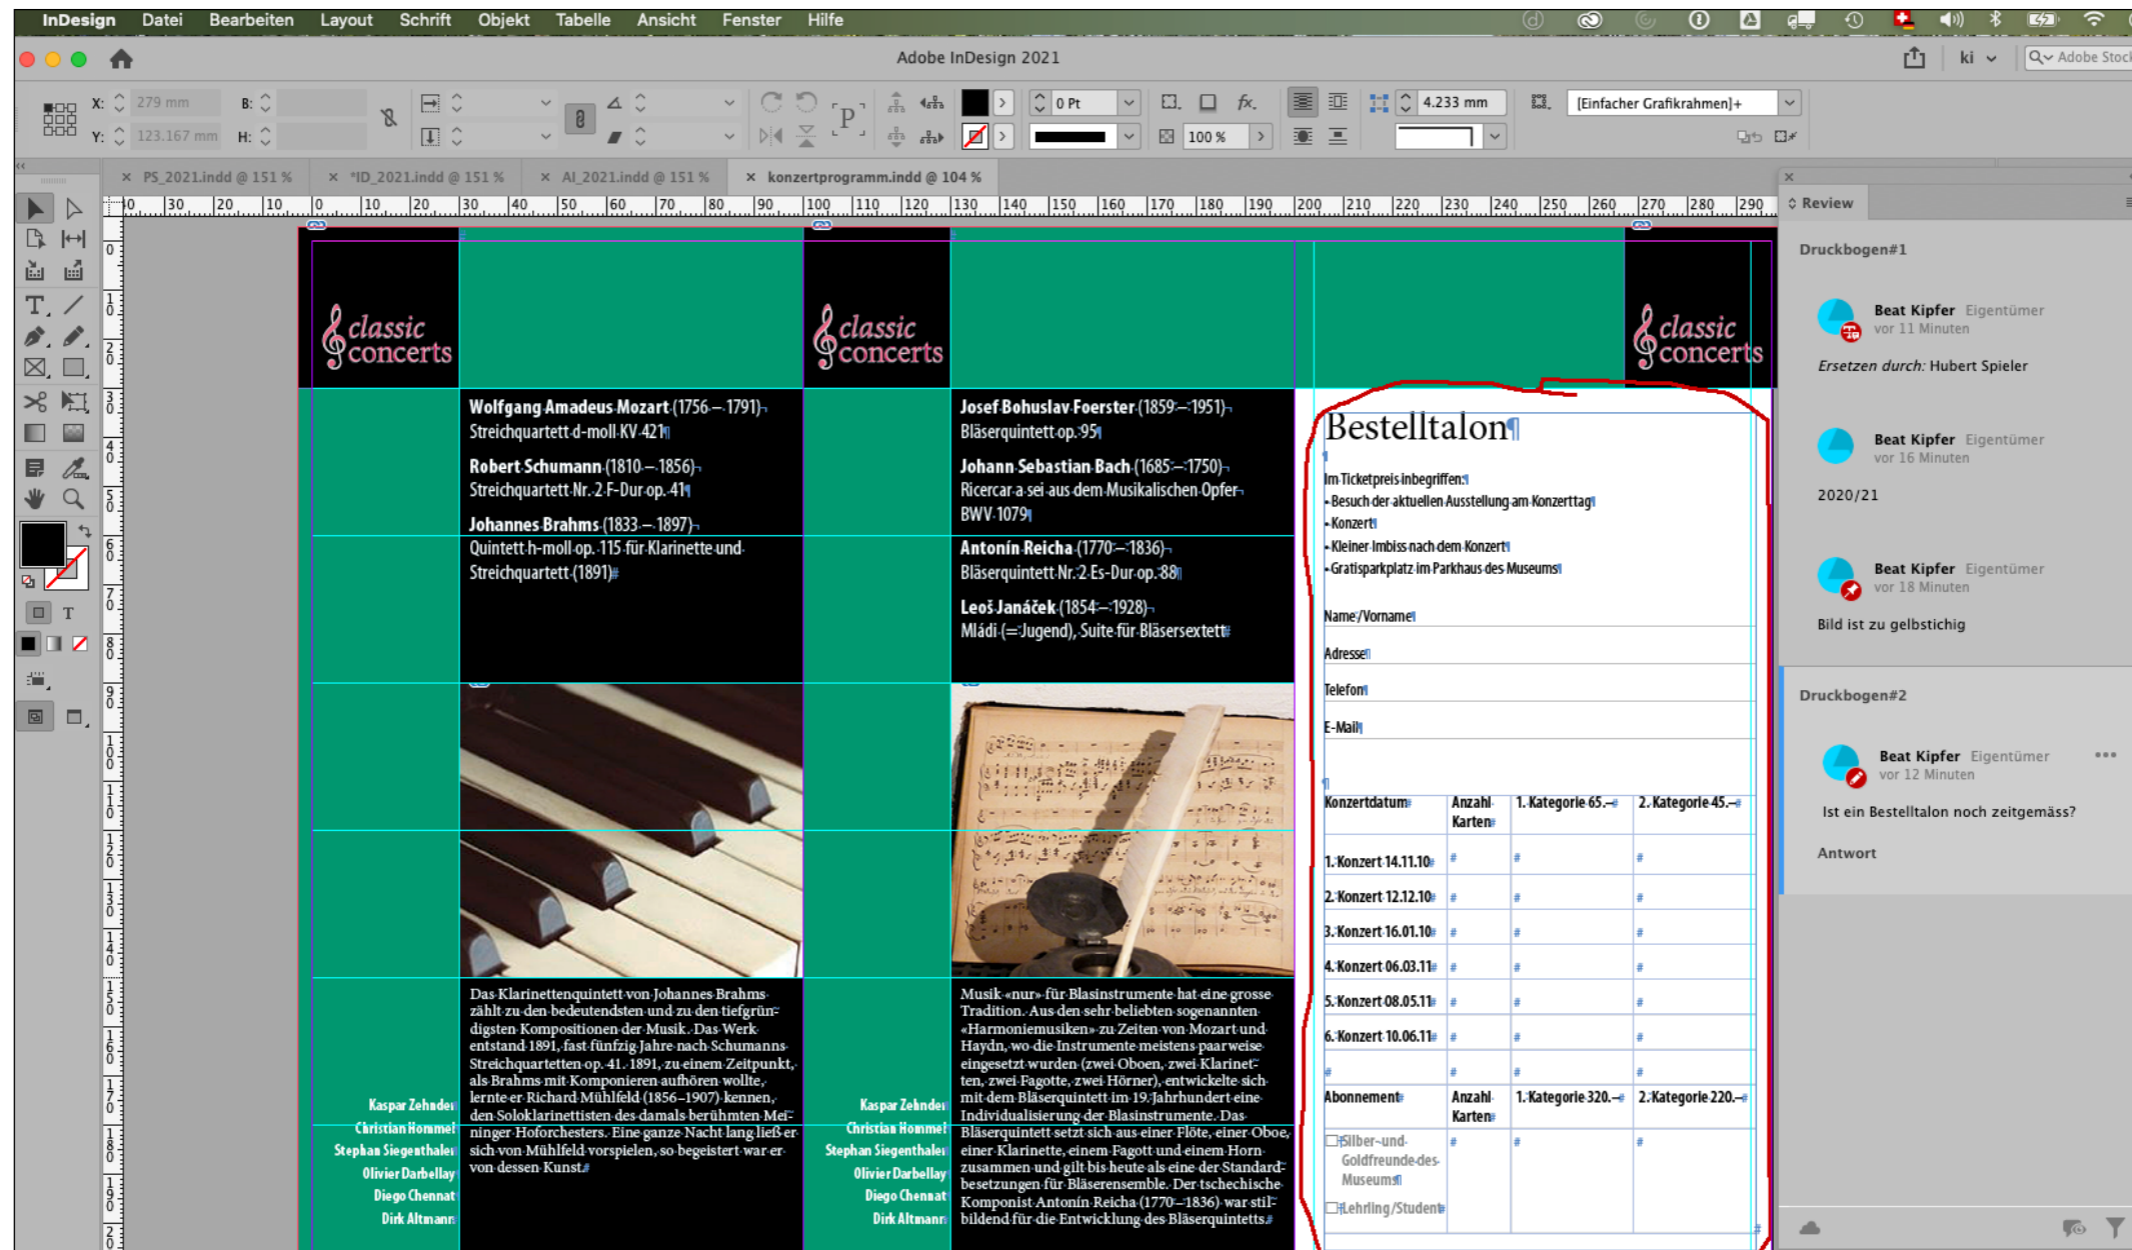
InDesign Datei Bearbeiten Layout Schrift Objekt Tabelle Ansicht Fenster Hilfe

Adobe InDesign 2021

ki Adobe Stock

X: 279 mm B:
Y: 123.167 mm H:

0 Pt
100 %
4.233 mm
[Einfacher Grafikrahmen]+

× PS_2021.indd @ 151 % × *ID_2021.indd @ 151 % × AI_2021.indd @ 151 % × konzertprogramm.indd @ 104 %

Review

classic concerts

classic concerts

classic concerts

Wolfgang Amadeus Mozart (1756–1791)
Streichquartett d-moll KV 421

Robert Schumann (1810–1856)
Streichquartett Nr. 2 F-Dur op. 41

Johannes Brahms (1833–1897)
Quintett h-moll op. 115 für Klarinette und Streichquartett (1891)

Josef Bohuslav Foerster (1859–1951)
Bläserquintett op. 95

Johann Sebastian Bach (1685–1750)
Ricercar a sei aus dem Musikalischen Opfer BWV 1079

Antonín Reicha (1770–1836)
Bläserquintett Nr. 2 Es-Dur op. 88

Leoš Janáček (1854–1928)
Mládí (= Jugend), Suite für Bläsersextett

Das Klarinettenquintett von Johannes Brahms zählt zu den bedeutendsten und zu den tiefgründigsten Kompositionen der Musik. Das Werk entstand 1891, fast fünfzig Jahre nach Schumanns Streichquartetten op. 41. 1891, zu einem Zeitpunkt, als Brahms mit Komponieren aufhören wollte, lernte er Richard Mühlfeld (1856–1907) kennen, den Soloklarinettisten des damals berühmten Meininger Hoforchesters. Eine ganze Nacht lang ließ er sich von Mühlfeld vorspielen, so begeistert war er von dessen Kunst.

Musik «nur» für Blasinstrumente hat eine grosse Tradition. Aus den sehr beliebten sogenannten «Harmoniemusiken» zu Zeiten von Mozart und Haydn, wo die Instrumente meistens paarweise eingesetzt wurden (zwei Oboen, zwei Klarinetten, zwei Fagotte, zwei Hörner), entwickelte sich mit dem Bläserquintett im 19. Jahrhundert eine Individualisierung der Blasinstrumente. Das Bläserquintett setzt sich aus einer Flöte, einer Oboe, einer Klarinette, einem Fagott und einem Horn zusammen und gilt bis heute als eine der Standardbesetzungen für Bläserensemble. Der tschechische Komponist Antonín Reicha (1770–1836) war stilbildend für die Entwicklung des Bläserquintetts

Kaspar Zehnder
Christian Hommel
Stephan Siegenthaler
Olivier Darbellay
Diego Chennat
Dirk Altmann

Kaspar Zehnder
Christian Hommel
Stephan Siegenthaler
Olivier Darbellay
Diego Chennat
Dirk Altmann

Bestelltalon

Im Ticketpreis inbegriffen:
• Besuch der aktuellen Ausstellung am Konzerttag
• Konzert
• Kleiner Imbiss nach dem Konzert
• Gratisparkplatz im Parkhaus des Museums

Name/Vorname
Adresse
Telefon
E-Mail

| Konzertdatum | Anzahl Karten | 1. Kategorie 65.– | 2. Kategorie 45.– |
|---|---|---|---|
| 1. Konzert 14.11.10 | | | |
| 2. Konzert 12.12.10 | | | |
| 3. Konzert 16.01.10 | | | |
| 4. Konzert 06.03.11 | | | |
| 5. Konzert 08.05.11 | | | |
| 6. Konzert 10.06.11 | | | |
| | | | |
| Abonnement | Anzahl Karten | 1. Kategorie 320.– | 2. Kategorie 220.– |
| ☐ Silber- und Goldfreunde des Museums | | | |
| ☐ Lehrling/Student | | | |

Druckbogen#1

Beat Kipfer Eigentümer
vor 11 Minuten
Ersetzen durch: Hubert Spieler

Beat Kipfer Eigentümer
vor 16 Minuten
2020/21

Beat Kipfer Eigentümer
vor 18 Minuten
Bild ist zu gelbstichig

Druckbogen#2

Beat Kipfer Eigentümer
vor 12 Minuten
Ist ein Bestelltalon noch zeitgemäss?
Antwort